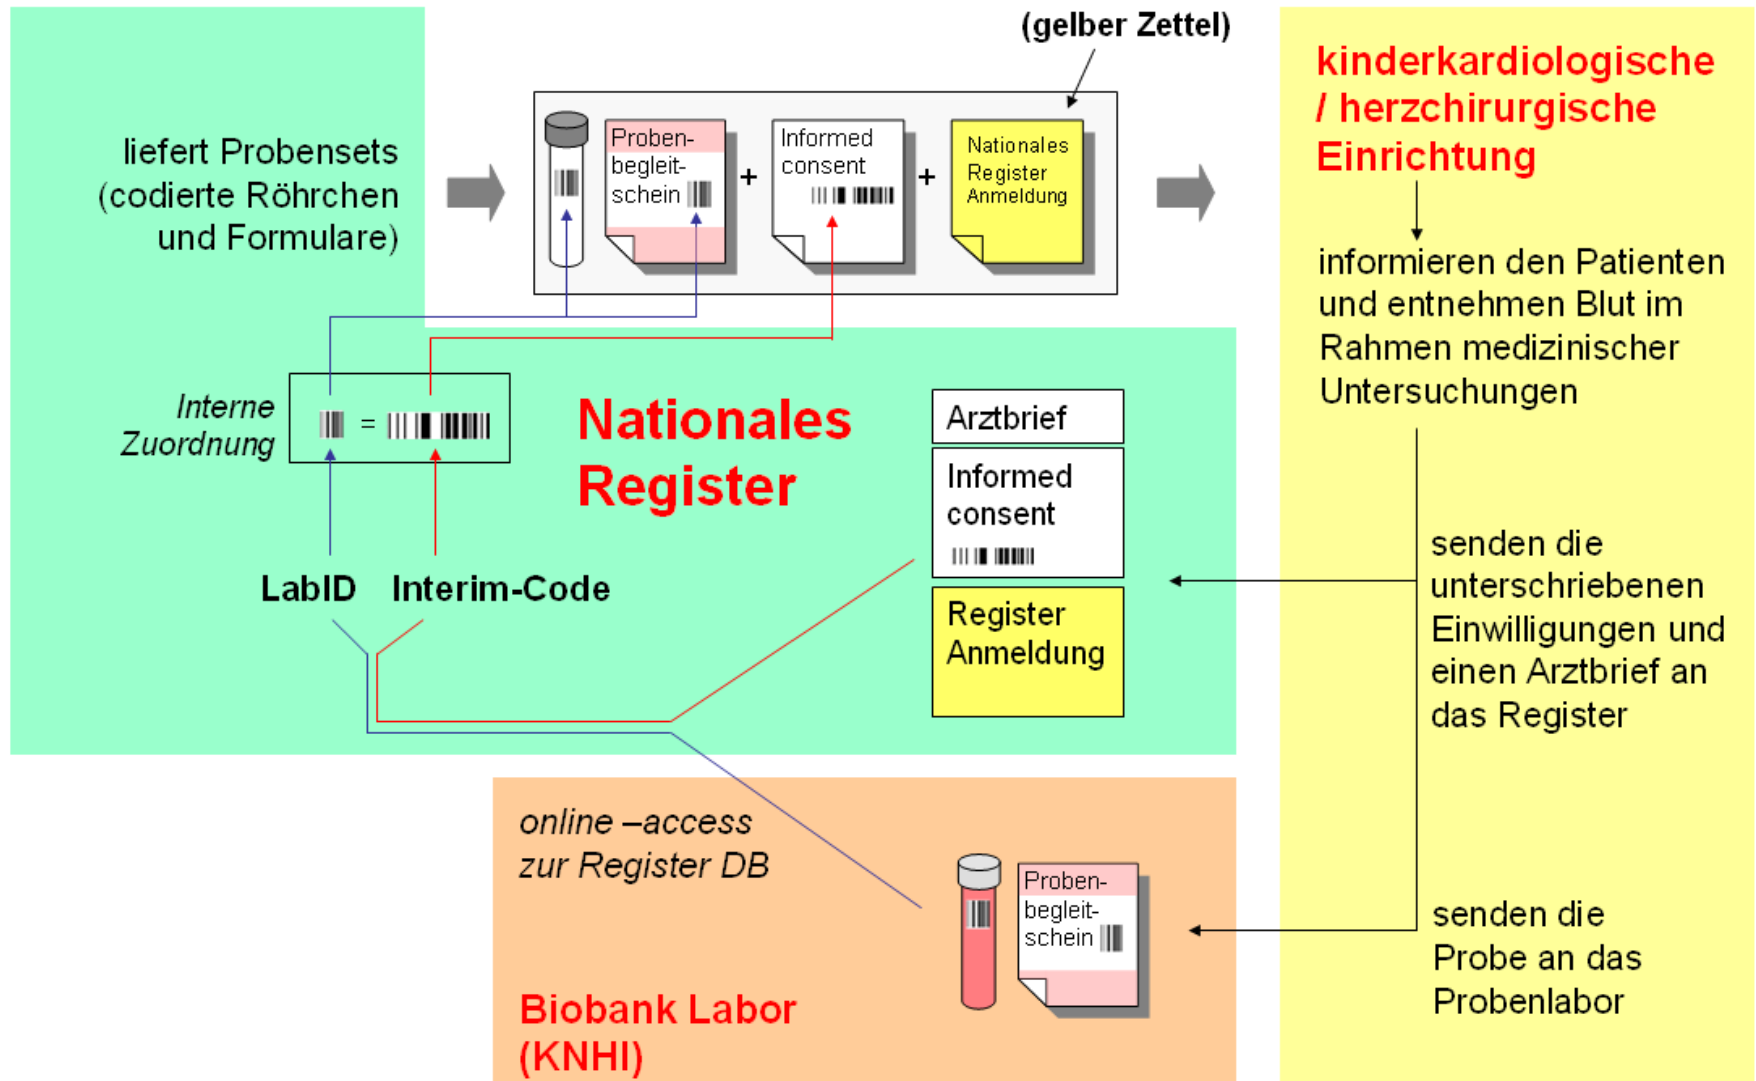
liefert Probensets (codierte Röhrchen und Formulare)

(gelber Zettel)

Proben-begleit-schein

+

Informed consent

+

Nationales Register Anmeldung

kinderkardiologische / herzchirurgische Einrichtung

informieren den Patienten und entnehmen Blut im Rahmen medizinischer Untersuchungen

Interne Zuordnung

=

Nationales Register

Arztbrief

Informed consent

Register Anmeldung

LabID

Interim-Code

senden die unterschriebenen Einwilligungen und einen Arztbrief an das Register

online –access zur Register DB

Proben-begleit-schein

senden die Probe an das Probenlabor

Biobank Labor (KNHI)